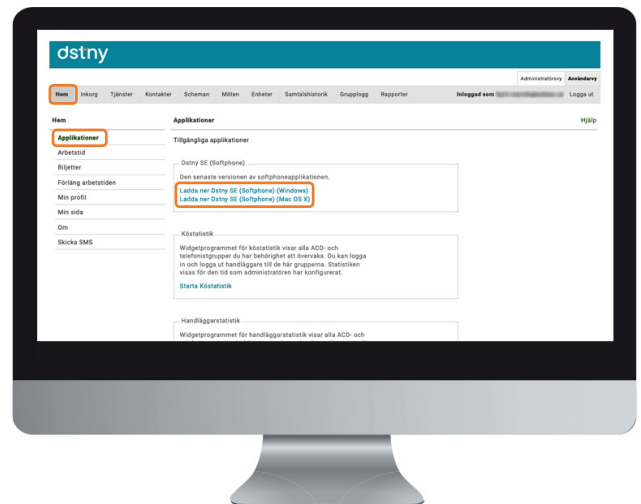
dstny

Administratörsvy | Användarvy

Hem | Inkorg | Tjänster | Kontakter | Scheman | Möten | Enheter | Samtalshistorik | Grupplogg | Rapporter

Inloggad som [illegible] | Logga ut

Hem

Applikationer
Arbetstid
Biljetter
Förläng arbetstiden
Min profil
Min sida
Om
Skicka SMS

Applikationer

Hjälp

Tillgängliga applikationer

Dstny SE (Softphone)

Den senaste versionen av softphoneapplikationen.

Ladda ner Dstny SE (Softphone) (Windows)
Ladda ner Dstny SE (Softphone) (Mac OS X)

Köstatistik

Widgetprogrammet för köstatistik visar alla ACD- och telefonistgrupper du har behörighet att övervaka. Du kan logga in och logga ut handläggare till de här grupperna. Statistiken visas för den tid som administratören har konfigurerat.

Starta Köstatistik

Handläggarstatistik

Widgetprogrammet för handläggarstatistik visar alla ACD- och